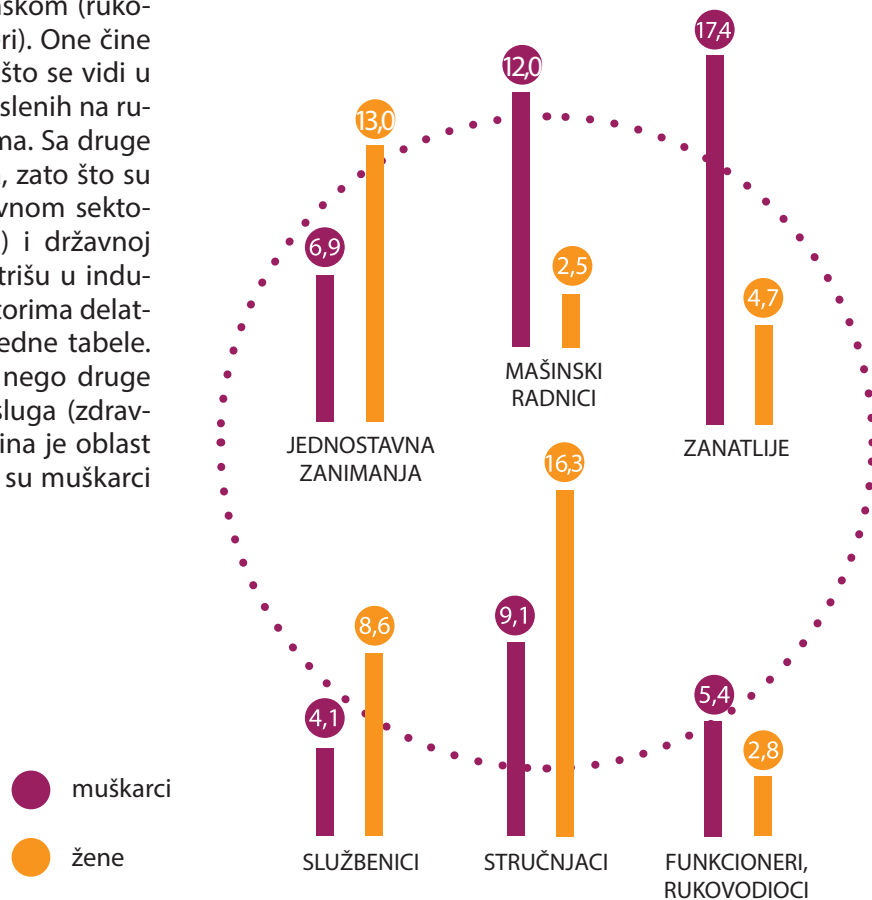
iskom (ruko-
ri). One čine
što se vidi u
slenih na ru-
na. Sa druge
, zato što su
vnom sekto-
) i državnoj
trišu u indu-
torima delat-
edne tabele.
nego druge
sluga (zdrav-
ina je oblast
su muškarci

17,4

12,0

13,0

6,9

2,5

4,7

MAŠINSKI RADNICI

JEDNOSTAVNA ZANIMANJA

ZANATLIJE

16,3

8,6

9,1

5,4

4,1

2,8

muškarci

žene

SLUŽBENICI

STRUČNJACI

FUNKCIONERI, RUKOVODIOCI